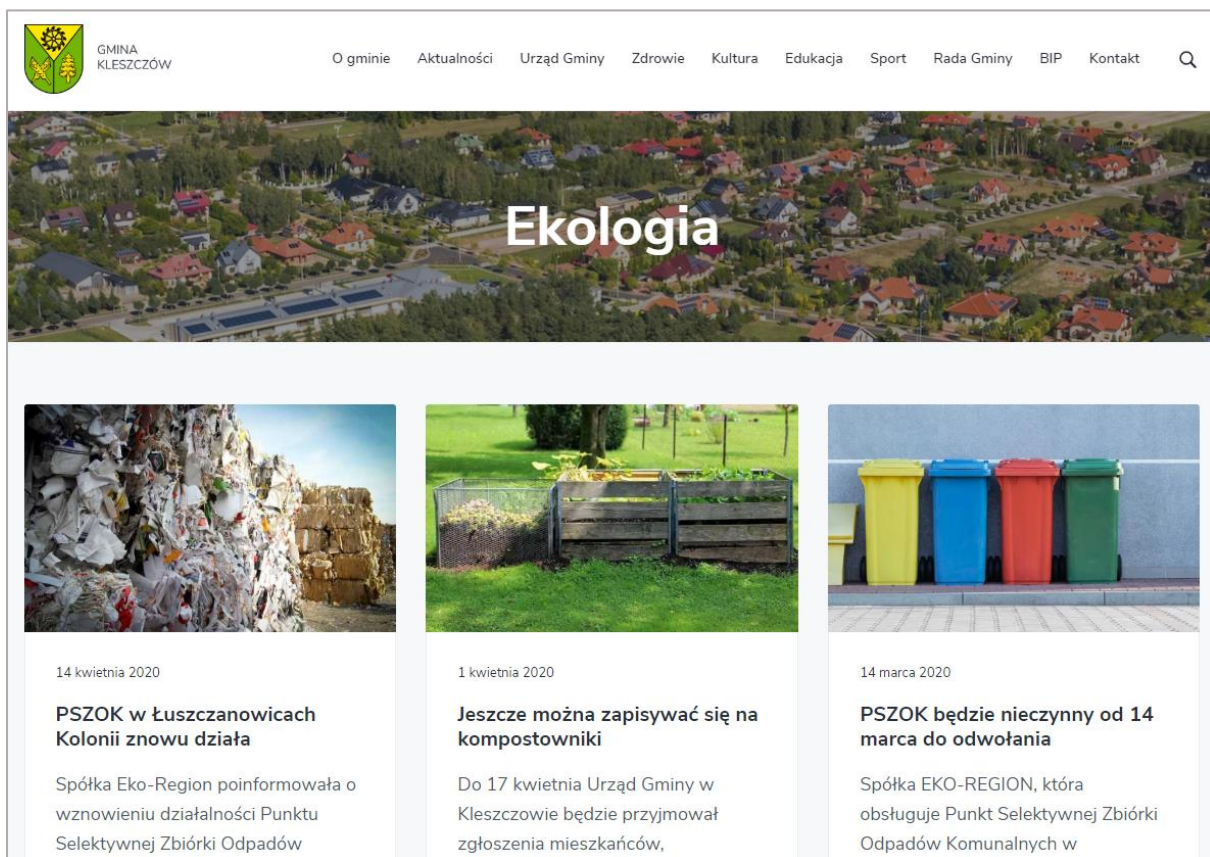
GMINA KLESZCZÓW

O gminie Aktualności Urząd Gminy Zdrowie Kultura Edukacja Sport Rada Gminy BIP Kontakt

Ekologia

14 kwietnia 2020

PSZOK w Łuszczanowicach Kolonii znowu działa

Spółka Eko-Region poinformowała o wznowieniu działalności Punktu Selektywnej Zbiórki Odpadów

1 kwietnia 2020

Jeszcze można zapisywać się na kompostowniki

Do 17 kwietnia Urząd Gminy w Kleszczowie będzie przyjmował zgłoszenia mieszkańców,

14 marca 2020

PSZOK będzie nieczynny od 14 marca do odwołania

Spółka EKO-REGION, która obsługuje Punkt Selektywnej Zbiórki Odpadów Komunalnych w